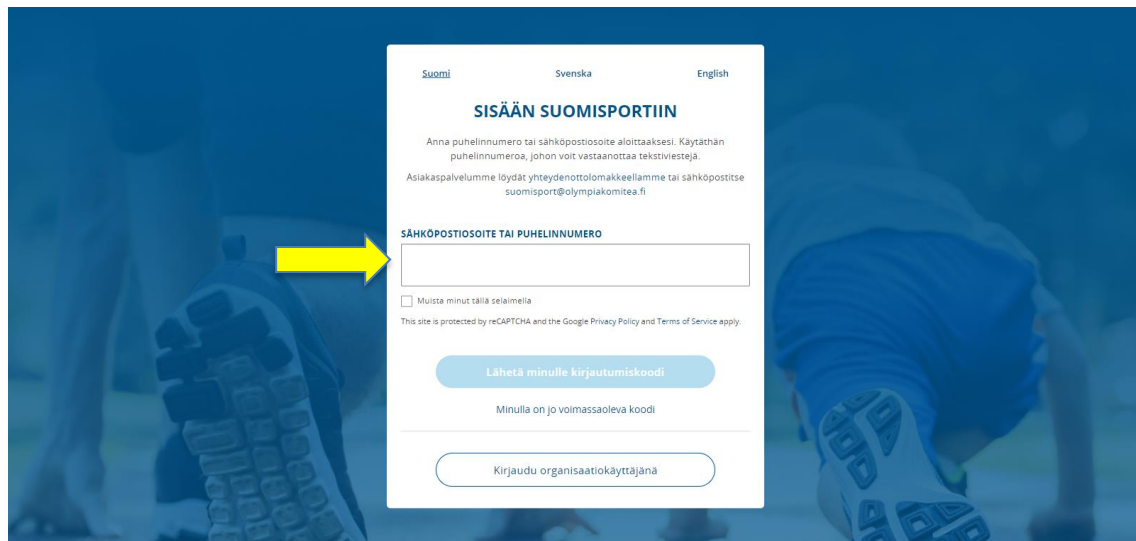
Suomi Svenska English

SISÄÄN SUOMISPORTIIN

Anna puhelinnumero tai sähköpostiosoite aloittaaksesi. Käytäthän puhelinnumeroa, johon voit vastaanottaa tekstiviestejä.

Asiakaspalvelumme löydät yhteydenottolomakkeellamme tai sähköpostitse suomisport@olympiakomitea.fi

SÄHKÖPOSTIOSOITE TAI PUHELINNUMERO

Muista minut tällä selaimella

This site is protected by reCAPTCHA and the Google Privacy Policy and Terms of Service apply.

Lähetä minulle kirjautumiskoodi

Minulla on jo voimassaoleva koodi

Kirjaudu organisaatiokäyttäjänä